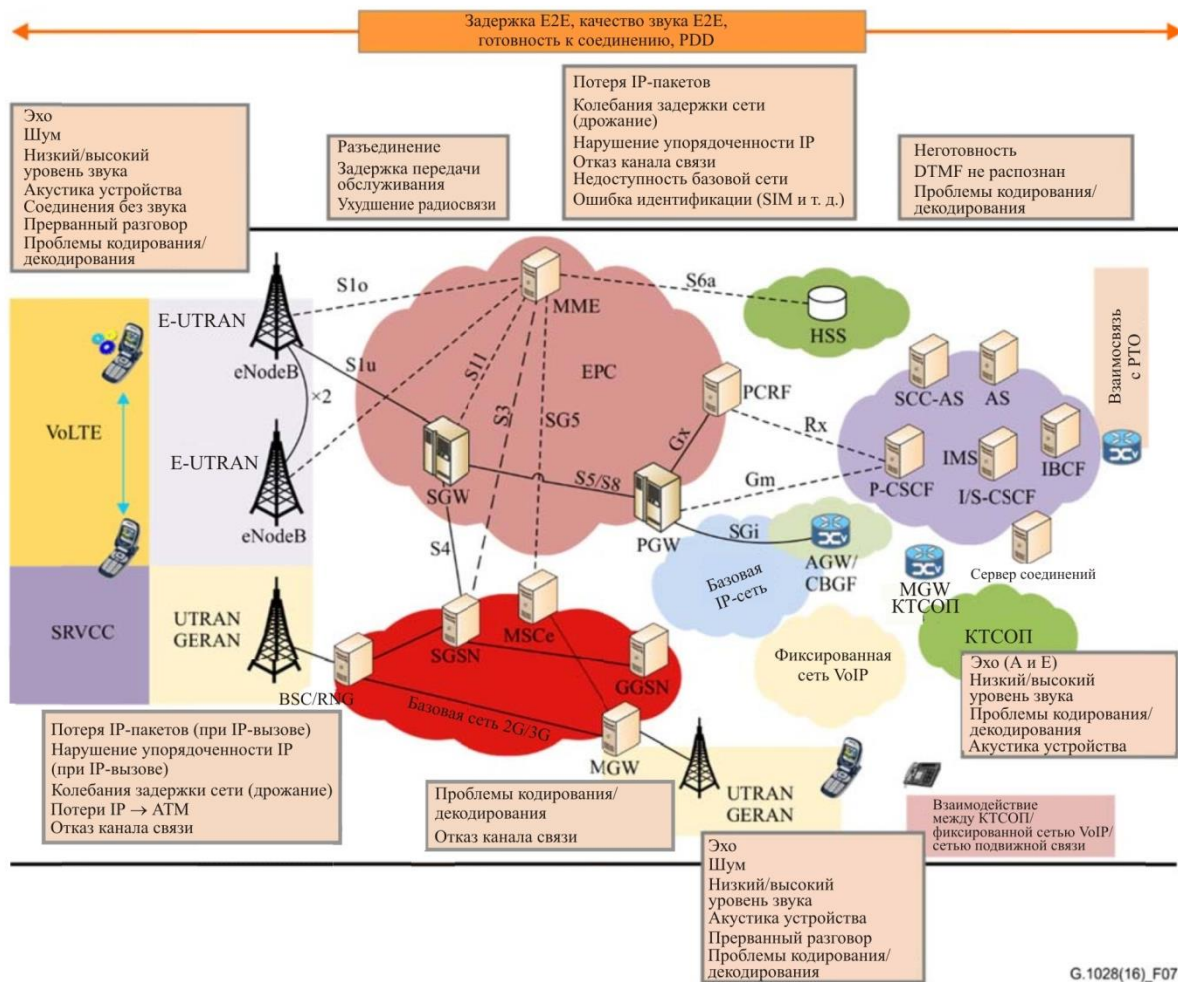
Задержка E2E, качество звука E2E, готовность к соединению, PDD

Эхо
Шум
Низкий/высокий уровень звука
Акустика устройства
Соединения без звука
Прерванный разговор
Проблемы кодирования/декодирования

Разъединение
Задержка передачи обслуживания
Ухудшение радиосвязи

Потеря IP-пакетов
Колебания задержки сети (дрожание)
Нарушение упорядоченности IP
Отказ канала связи
Недоступность базовой сети
Ошибка идентификации (SIM и т. д.)

Неготовность
DTMF не распознан
Проблемы кодирования/декодирования

S1o
S6a
MME
HSS
E-UTRAN
eNodeB
S1u
S11
S3
SG5
EPC
PCRF
Rx
×2
VoLTE
E-UTRAN
eNodeB
SGW
S5/S8
Gx
Gm
PGW
SCC-AS
AS
IMS
IBCF
P-CSCF
I/S-CSCF
Взаимосвязь с PTO
S4
SGi
AGW/CBGF
Базовая IP-сеть
MGW КТСОП
Сервер соединений
SRVCC
UTRAN GERAN
SGSN
MSCe
GGSN
BSC/RNG
Базовая сеть 2G/3G
MGW
Фиксированная сеть VoIP
КТСОП

Эхо (A и E)
Низкий/высокий уровень звука
Проблемы кодирования/декодирования
Акустика устройства

Потеря IP-пакетов (при IP-вызове)
Нарушение упорядоченности IP (при IP-вызове)
Колебания задержки сети (дрожание)
Потери IP → ATM
Отказ канала связи

Проблемы кодирования/декодирования
Отказ канала связи

UTRAN GERAN

Взаимодействие между КТСОП/фиксированной сетью VoIP/сетью подвижной связи

Эхо
Шум
Низкий/высокий уровень звука
Акустика устройства
Прерванный разговор
Проблемы кодирования/декодирования

G.1028(16)_F07